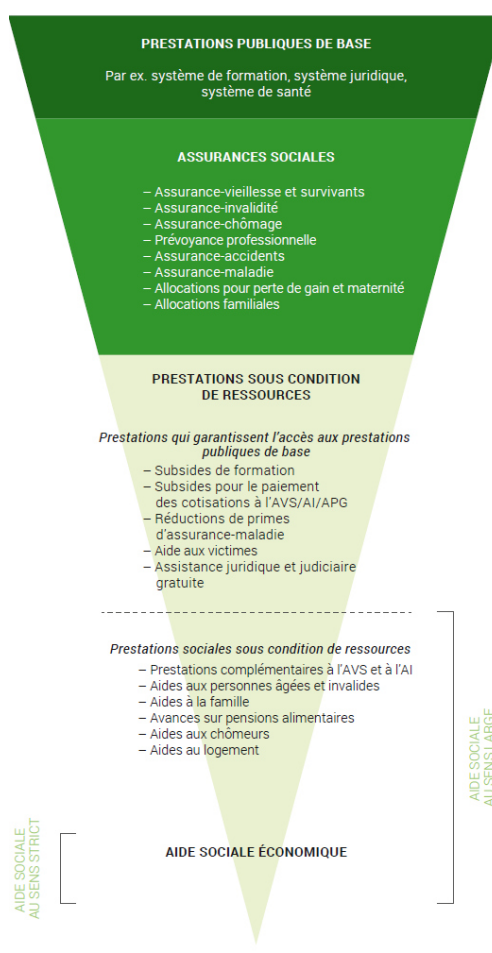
PRESTATIONS PUBLIQUES DE BASE

Par ex. système de formation, système juridique, système de santé

ASSURANCES SOCIALES

– Assurance-vieillesse et survivants
– Assurance-invalidité
– Assurance-chômage
– Prévoyance professionnelle
– Assurance-accidents
– Assurance-maladie
– Allocations pour perte de gain et maternité
– Allocations familiales

PRESTATIONS SOUS CONDITION DE RESSOURCES

Prestations qui garantissent l'accès aux prestations publiques de base
– Subsides de formation
– Subsides pour le paiement des cotisations à l'AVS/AI/APG
– Réductions de primes d'assurance-maladie
– Aide aux victimes
– Assistance juridique et judiciaire gratuite

Prestations sociales sous condition de ressources
– Prestations complémentaires à l'AVS et à l'AI
– Aides aux personnes âgées et invalides
– Aides à la famille
– Avances sur pensions alimentaires
– Aides aux chômeurs
– Aides au logement

AIDE SOCIALE AU SENS LARGE

AIDE SOCIALE AU SENS STRICT

AIDE SOCIALE ÉCONOMIQUE